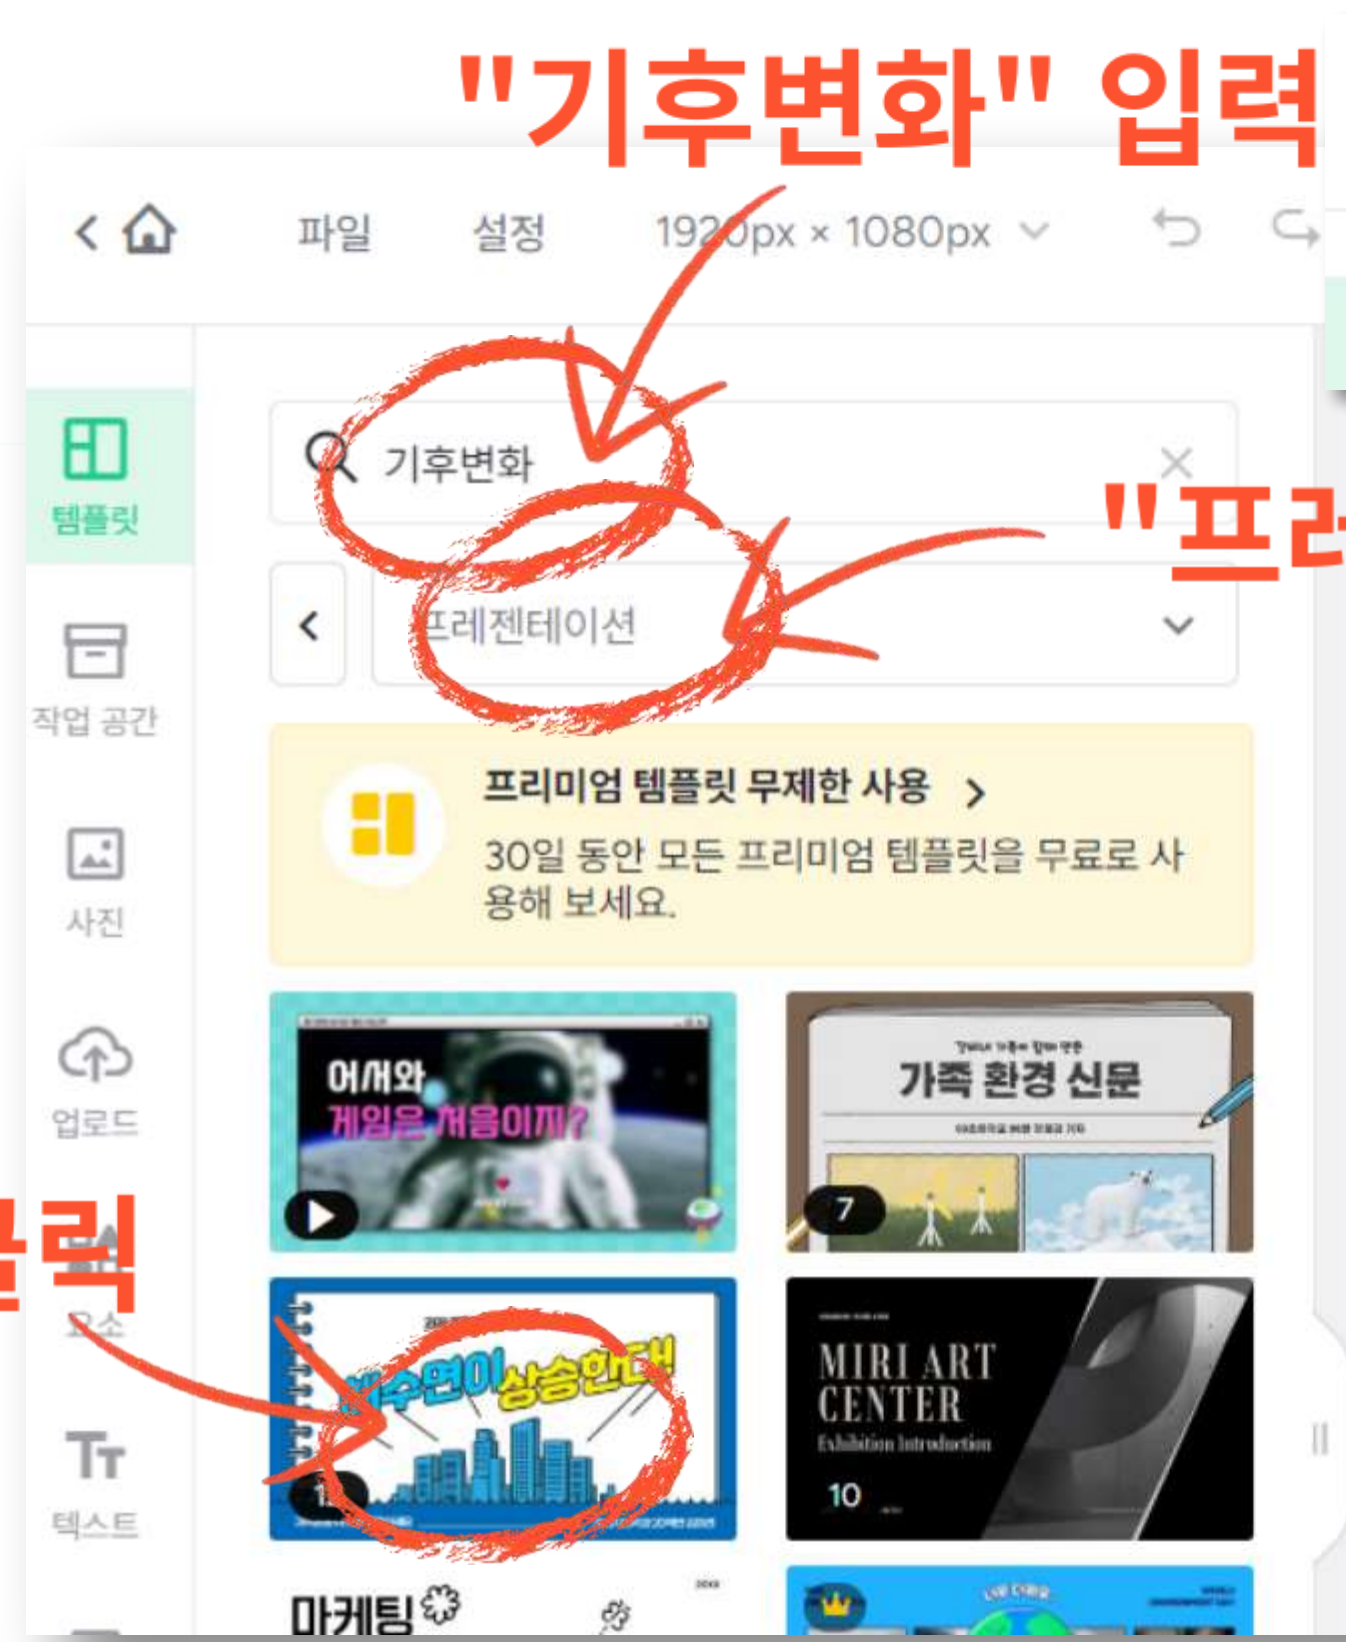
"기후변화" 입력

파일 설정 1920px × 1080px

템플릿

기후변화

"프레

프레젠테이션

작업 공간

프리미엄 템플릿 무제한 사용 >

30일 동안 모든 프리미엄 템플릿을 무료로 사용해 보세요.

사진

어서와 게임은 처음이지?

가족 환경 신문

7

업로드

클릭

요소

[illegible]수면이 상승한대

12

MIRI ART CENTER

Exhibition Introduction

10

텍스트

마케팅